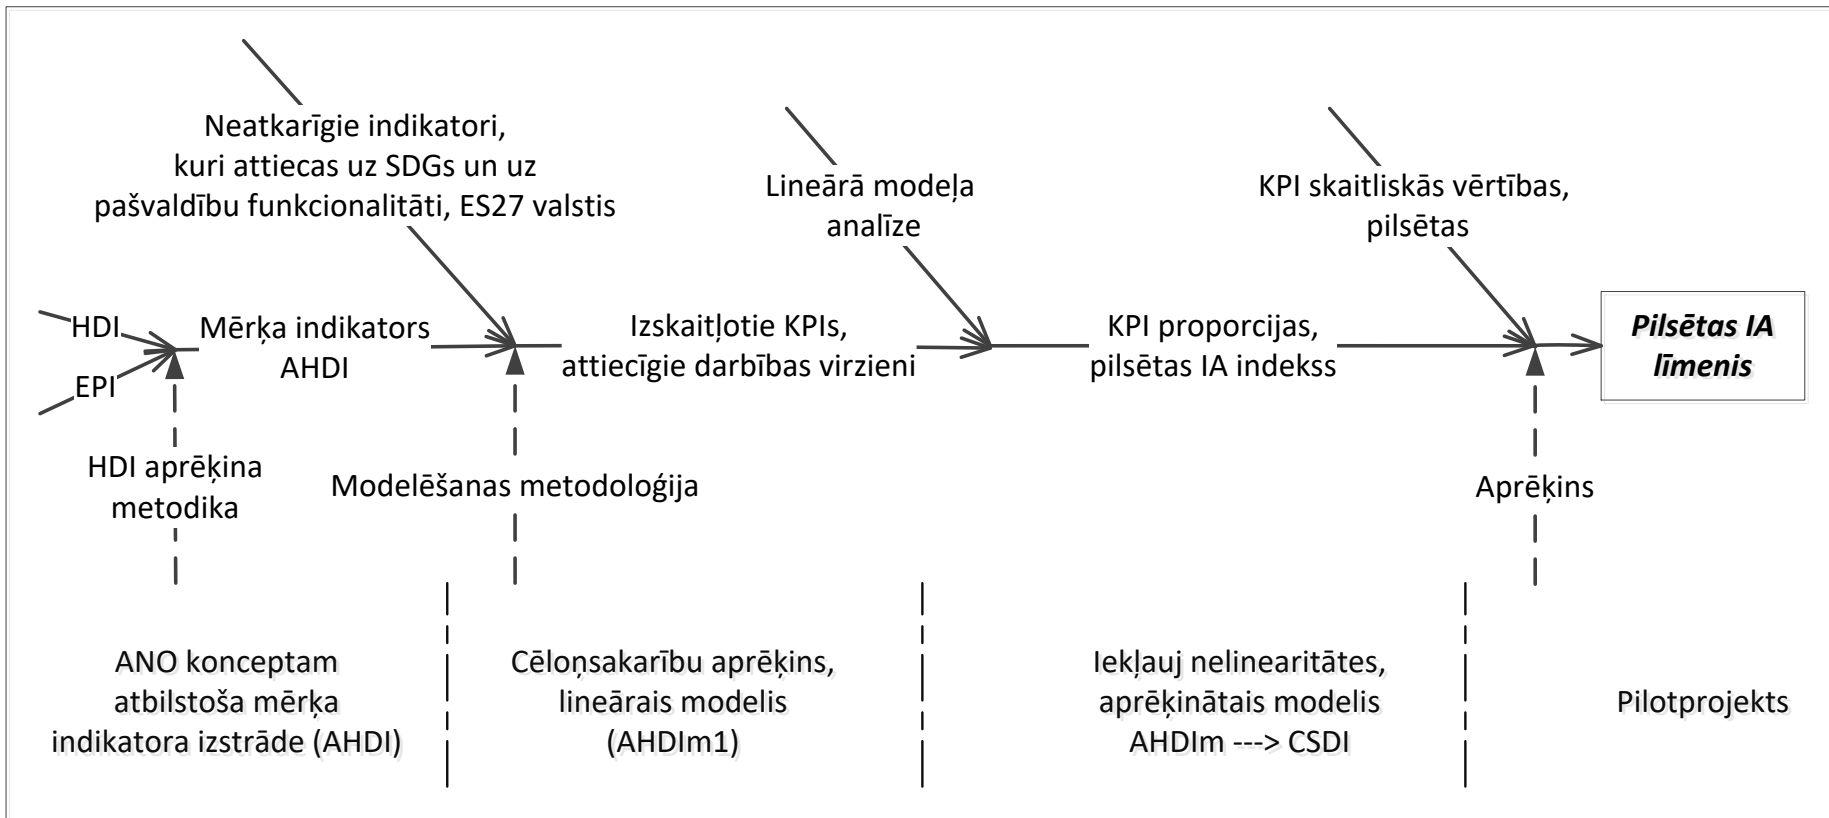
Neatkarīgie indikatori, kuri attiecas uz SDGs un uz pašvaldību funkcionalitāti, ES27 valstis

Lineārā modeļa analīze

KPI skaitliskās vērtības, pilsētas

HDI

EPI

Mērķa indikators AHDI

Izskaitļotie KPIs, attiecīgie darbības virzieni

KPI proporcijas, pilsētas IA indekss

Pilsētas IA līmenis

HDI aprēķina metodika

Modelēšanas metodoloģija

Aprēķins

ANO konceptam atbilstoša mērķa indikatora izstrāde (AHDI)

Cēloņsakarību aprēķins, lineārais modelis (AHDIm1)

Iekļauj nelinearitātes, aprēķinātais modelis AHDIm ---> CSDI

Pilotprojekts